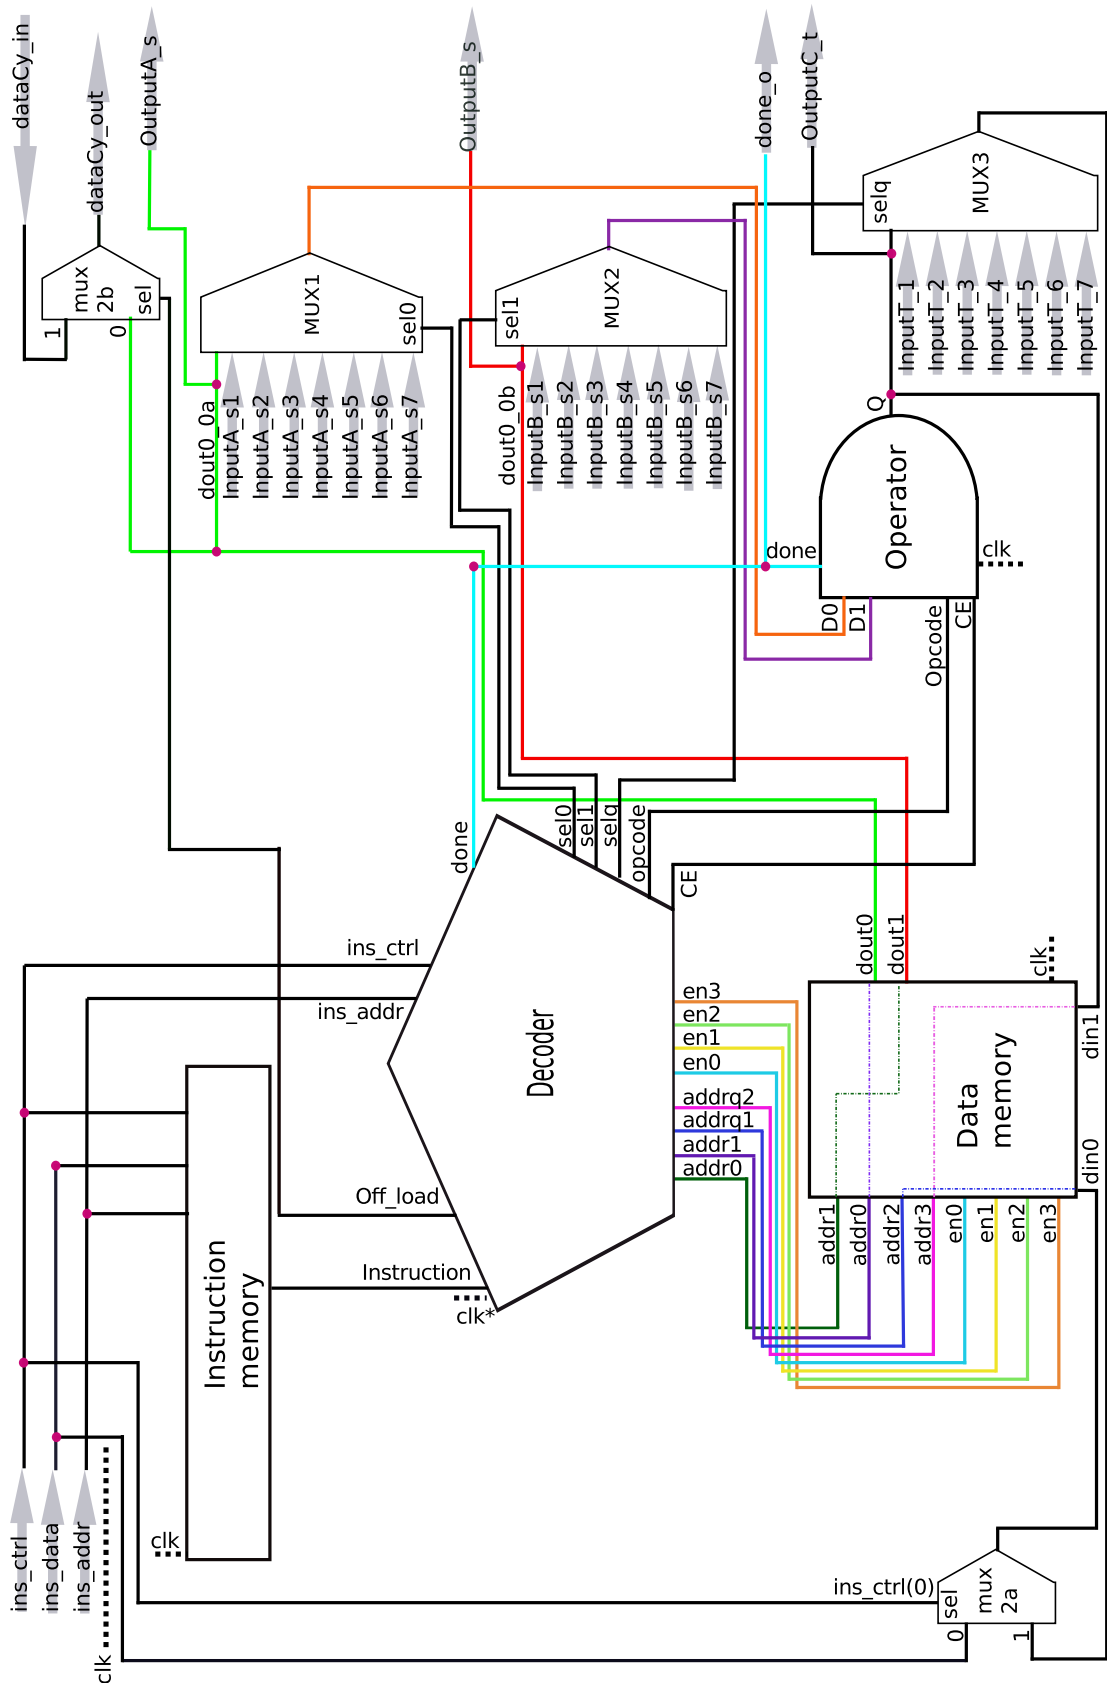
dataCy_in
dataCy_out
OutputA_s
OutputB_s
done_o
OutputC_t
mux 2b
sel
1
0
MUX1
sel0
MUX2
sel1
MUX3
selq
dout0_0a
InputA_s1
InputA_s2
InputA_s3
InputA_s4
InputA_s5
InputA_s6
InputA_s7
dout0_0b
InputB_s1
InputB_s2
InputB_s3
InputB_s4
InputB_s5
InputB_s6
InputB_s7
InputT_1
InputT_2
InputT_3
InputT_4
InputT_5
InputT_6
InputT_7
Q
Operator
done
clk
D0
D1
Opcode
CE
done
sel0
sel1
selq
opcode
CE
ins_ctrl
ins_addr
Decoder
Off_load
Instruction
clk*
en3
en2
en1
en0
addrq2
addrq1
addr1
addr0
dout0
dout1
clk
Data memory
din1
din0
addr1
addr0
addr2
addr3
en0
en1
en2
en3
Instruction memory
clk
ins_ctrl
ins_data
ins_addr
clk
ins_ctrl(0)
sel
mux 2a
0
1